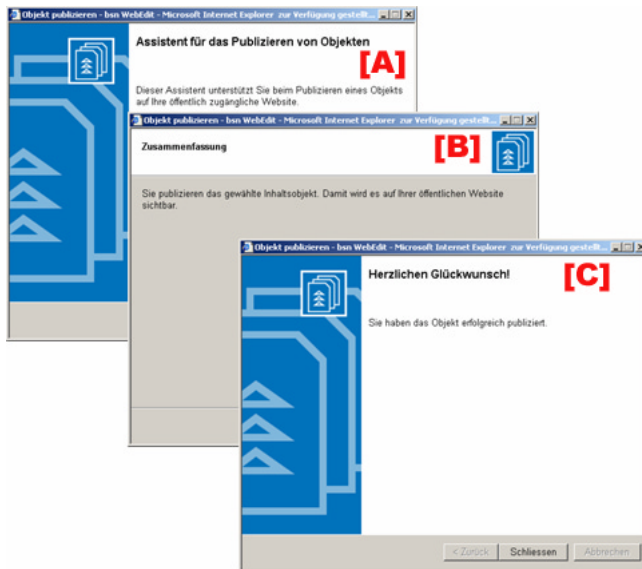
Objekt publizieren - bsn WebEdit - Microsoft Internet Explorer zur Verfügung gestellt...

Assistent für das Publizieren von Objekten

[A]

Dieser Assistent unterstützt Sie beim Publizieren eines Objekts auf Ihre öffentlich zugängliche Website.

Objekt publizieren - bsn WebEdit - Microsoft Internet Explorer zur Verfügung gestellt...

Zusammenfassung

[B]

Sie publizieren das gewählte Inhaltsobjekt. Damit wird es auf Ihrer öffentlichen Website sichtbar.

Objekt publizieren - bsn WebEdit - Microsoft Internet Explorer zur Verfügung gestellt...

Herzlichen Glückwunsch!

[C]

Sie haben das Objekt erfolgreich publiziert.

< Zurück Schliessen Abbrechen